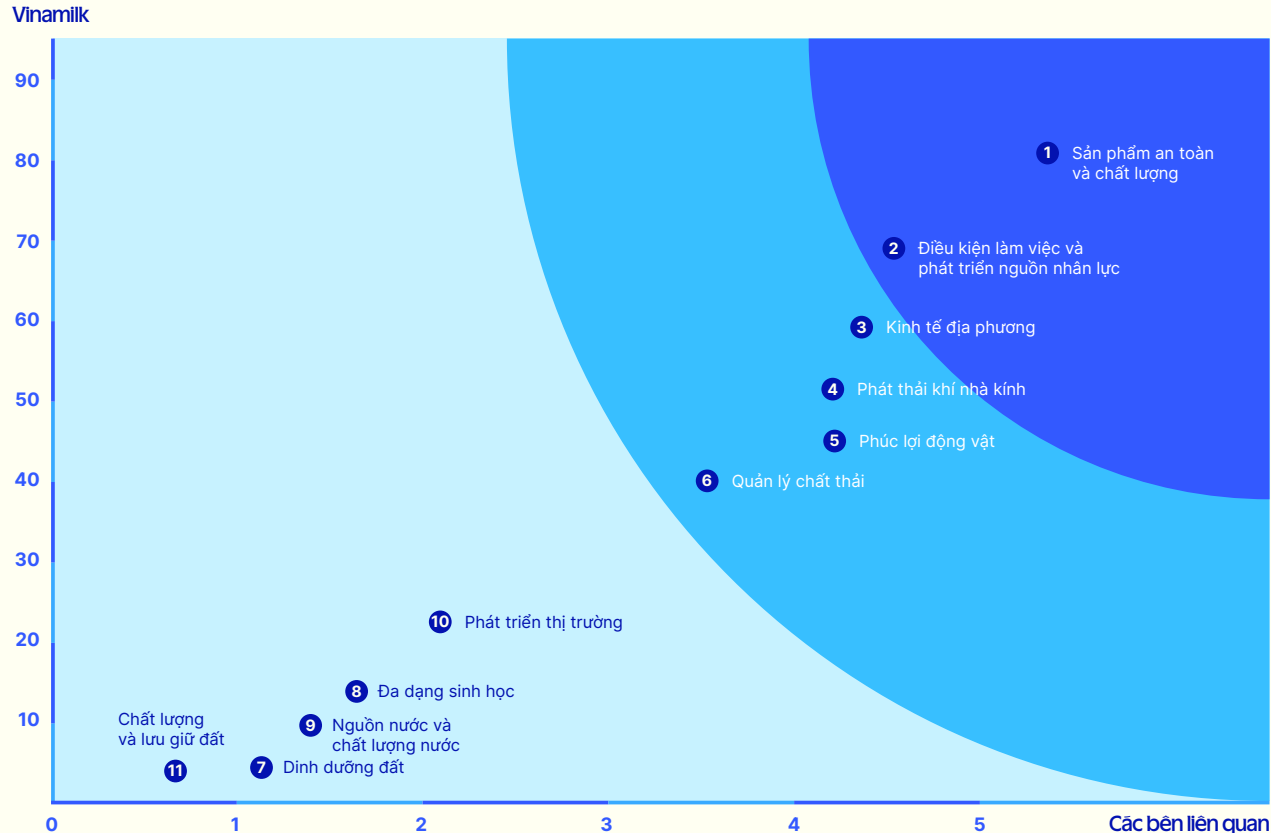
Vinamilk

90
80
70
60
50
40
30
20
10

1 Sản phẩm an toàn và chất lượng

2 Điều kiện làm việc và phát triển nguồn nhân lực

3 Kinh tế địa phương

4 Phát thải khí nhà kính

5 Phúc lợi động vật

6 Quản lý chất thải

10 Phát triển thị trường

8 Đa dạng sinh học

Chất lượng và lưu giữ đất

9 Nguồn nước và chất lượng nước

11

7 Dinh dưỡng đất

0
1
2
3
4
5
Các bên liên quan